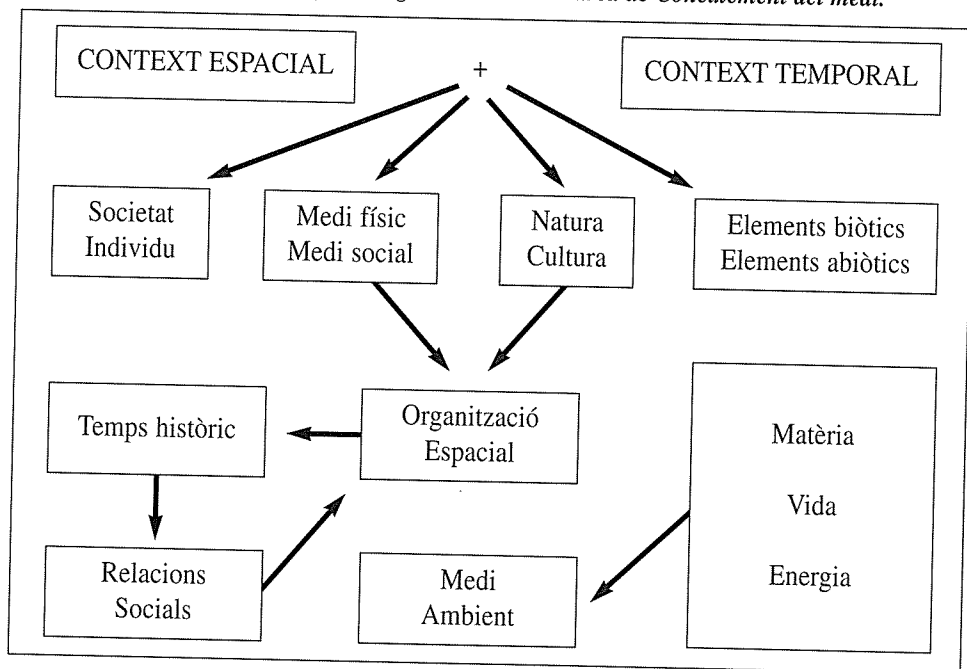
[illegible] de Coneixement del medi.

CONTEXT ESPACIAL

+

CONTEXT TEMPORAL

Societat
Individu

Medi físic
Medi social

Natura
Cultura

Elements biòtics
Elements abiòtics

Temps històric

Organització
Espacial

Matèria

Vida

Energia

Relacions
Socials

Medi
Ambient